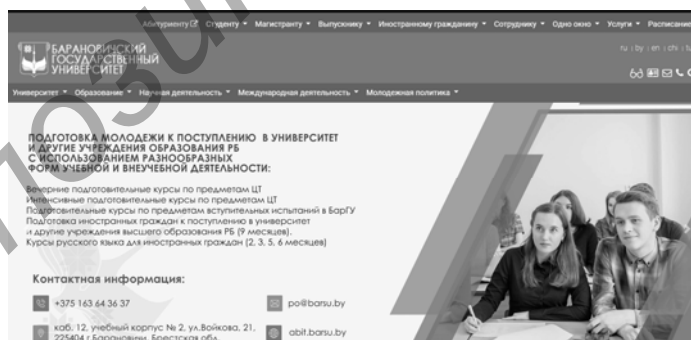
Абитуриенту Студенту ▾ Магистранту ▾ Выпускнику ▾ Иностранному гражданину ▾ Сотруднику ▾ Одно окно ▾ Услуги ▾ Расписание

БАРАНОВИЧСКИЙ ГОСУДАРСТВЕННЫЙ УНИВЕРСИТЕТ

ru | by | en | chi | tu

Университет ▾ Образование ▾ Научная деятельность ▾ Международная деятельность ▾ Молодежная политика ▾

ПОДГОТОВКА МОЛОДЕЖИ К ПОСТУПЛЕНИЮ В УНИВЕРСИТЕТ И ДРУГИЕ УЧРЕЖДЕНИЯ ОБРАЗОВАНИЯ РБ С ИСПОЛЬЗОВАНИЕМ РАЗНООБРАЗНЫХ ФОРМ УЧЕБНОЙ И ВНЕУЧЕБНОЙ ДЕЯТЕЛЬНОСТИ:

Вечерние подготовительные курсы по предметам ЦТ
Интенсивные подготовительные курсы по предметам ЦТ
Подготовительные курсы по предметам вступительных испытаний в БарГУ
Подготовка иностранных граждан к поступлению в университет и другие учреждения высшего образования РБ (9 месяцев).
Курсы русского языка для иностранных граждан (2, 3, 5, 6 месяцев)

Контактная информация:

+375 163 64 36 37

po@barsu.by

каб. 12, учебный корпус № 2, ул.Войкова, 21, 225404 г.Барановичи, Брестская обл.

abit.barsu.by